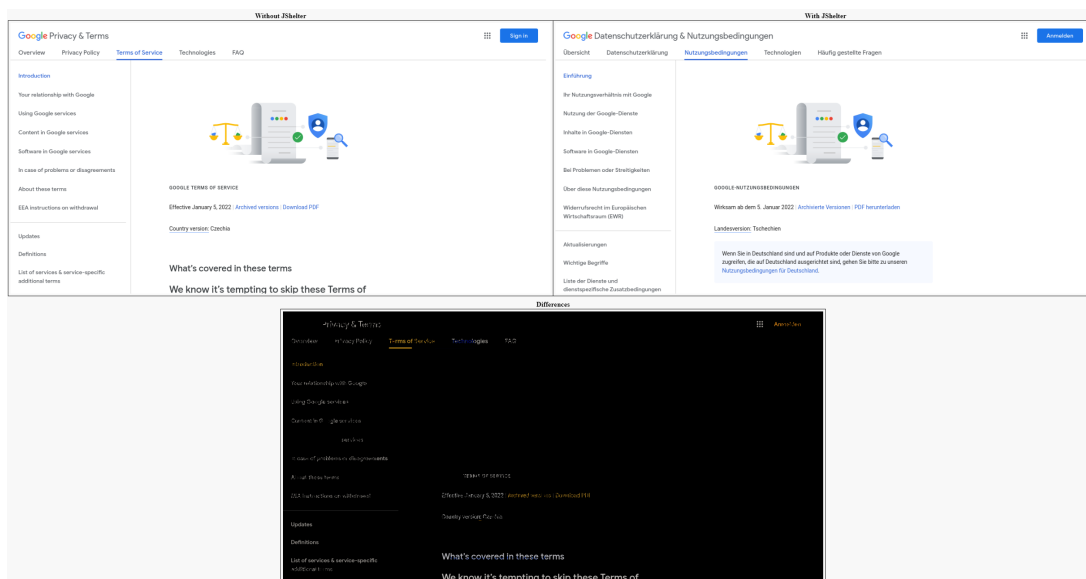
Without JShelter

Google Privacy & Terms

Sign in

Overview Privacy Policy Terms of Service Technologies FAQ

Introduction

Your relationship with Google

Using Google services

Content in Google services

Software in Google services

In case of problems or disagreements

About these terms

EEA instructions on withdrawal

Updates

Definitions

List of services & service-specific additional terms

GOOGLE TERMS OF SERVICE

Effective January 5, 2022 | Archived versions | Download PDF

Country version: Czechia

What's covered in these terms

We know it's tempting to skip these Terms of

With JShelter

Google Datenschutzerklärung & Nutzungsbedingungen

Anmelden

Übersicht Datenschutzerklärung Nutzungsbedingungen Technologien Häufig gestellte Fragen

Einführung

Ihr Nutzungsverhältnis mit Google

Nutzung der Google-Dienste

Inhalte in Google-Diensten

Software in Google-Diensten

Bei Problemen oder Streitigkeiten

Über diese Nutzungsbedingungen

Widerrufsrecht im Europäischen Wirtschaftsraum (EWR)

Aktualisierungen

Wichtige Begriffe

Liste der Dienste und dienstespezifische Zusatzbedingungen

GOOGLE-NUTZUNGSBEDINGUNGEN

Wirksam ab dem 5. Januar 2022 | Archivierte Versionen | PDF herunterladen

Landesversion: Tschechien

Wenn Sie in Deutschland sind und auf Produkte oder Dienste von Google zugreifen, die auf Deutschland ausgerichtet sind, gehen Sie bitte zu unseren Nutzungsbedingungen für Deutschland.

Differences

Privacy & Terms

Anmelden

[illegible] Privacy Policy Terms of Service Technologies FAQ

Introduction

Your relationship with Google

Using Google services

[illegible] Google services

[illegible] services

In case of problems or disagreements

About these terms

EEA instructions on withdrawal

Updates

Definitions

List of services & service-specific additional terms

TERMS OF SERVICE

Effective January 5, 2022 | Archived versions | Download PDF

Country version: Czechia

What's covered in these terms

We know it's tempting to skip these Terms of